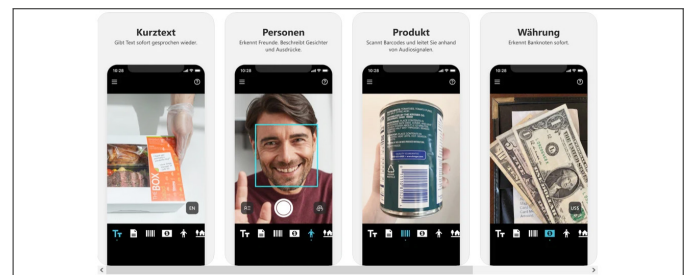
Kurztext
Gibt Text sofort gesprochen wieder.

10:28
EN

Personen
Erkennt Freunde. Beschreibt Gesichter und Ausdrücke.

10:28

Produkt
Scannt Barcodes und leitet Sie anhand von Audiosignalen.

10:28

Währung
Erkennt Banknoten sofort.

10:28
US$